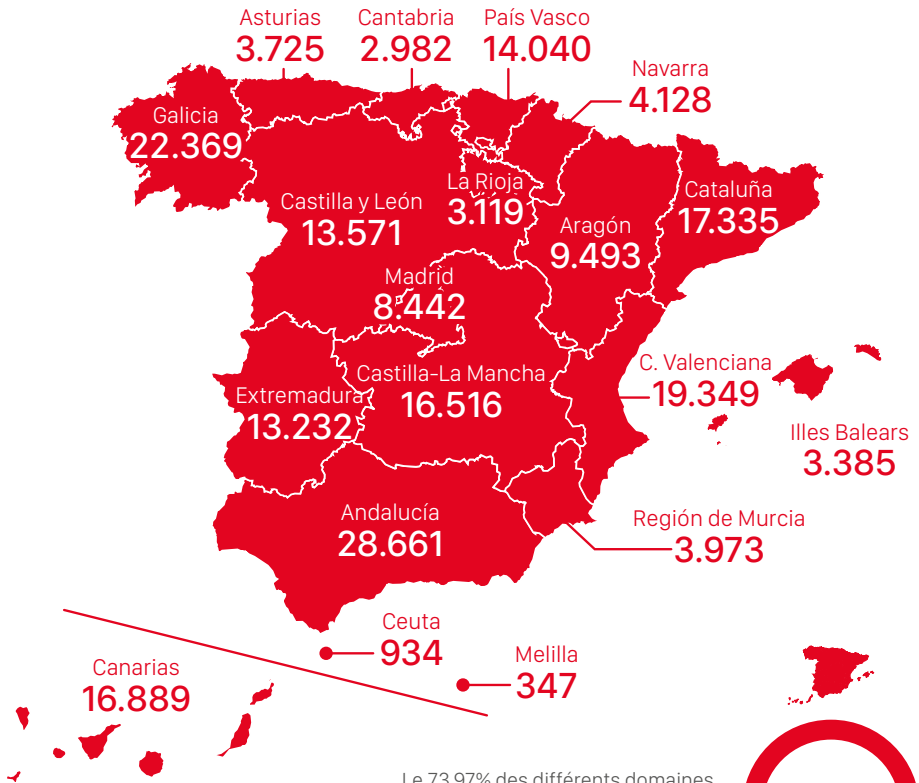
Asturias
3.725

Cantabria
2.982

País Vasco
14.040

Navarra
4.128

Galicia
22.369

La Rioja
3.119

Castilla y León
13.571

Cataluña
17.335

Aragón
9.493

Madrid
8.442

C. Valenciana
19.349

Castilla-La Mancha
16.516

Extremadura
13.232

Illes Balears
3.385

Región de Murcia
3.973

Andalucía
28.661

Ceuta
934

Melilla
347

Canarias
16.889

Le 73,97% des différents domaines